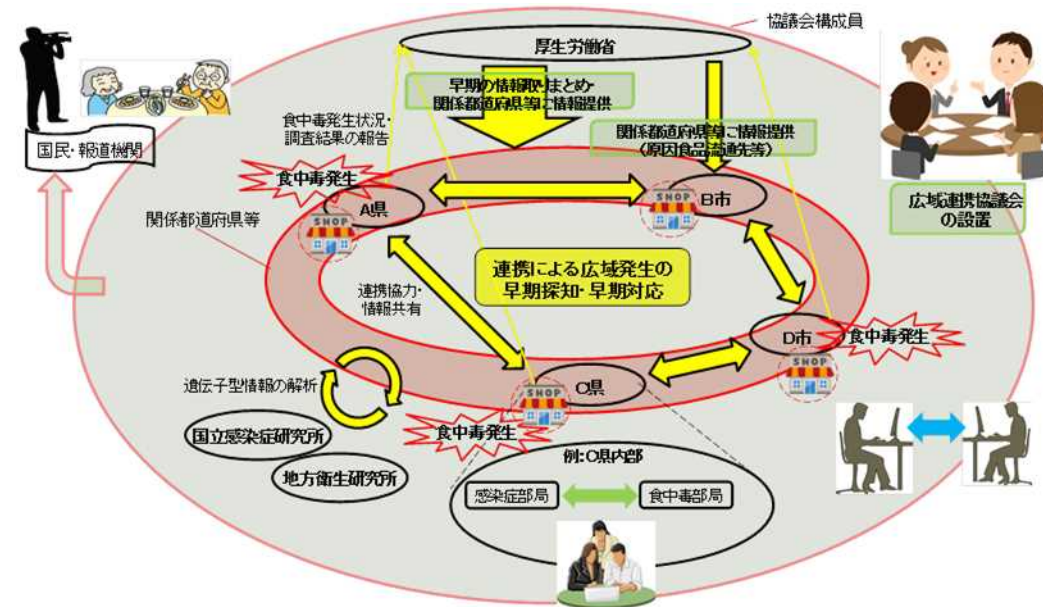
協議会構成員

厚生労働省

早期の情報収集・とりまとめ・関係都道府県等に情報提供

関係都道府県等に情報提供（原因食品流通先等）

国民・報道機関

食中毒発生状況・調査結果の報告

食中毒発生

A県

B市

SHOP

関係都道府県等

広域連携協議会の設置

連携による広域発生の早期探知・早期対応

連携協力・情報共有

D市

食中毒発生

遺伝子型情報の解析

C県

食中毒発生

国立感染症研究所

地方衛生研究所

例：C県内部

感染症部局

食中毒部局